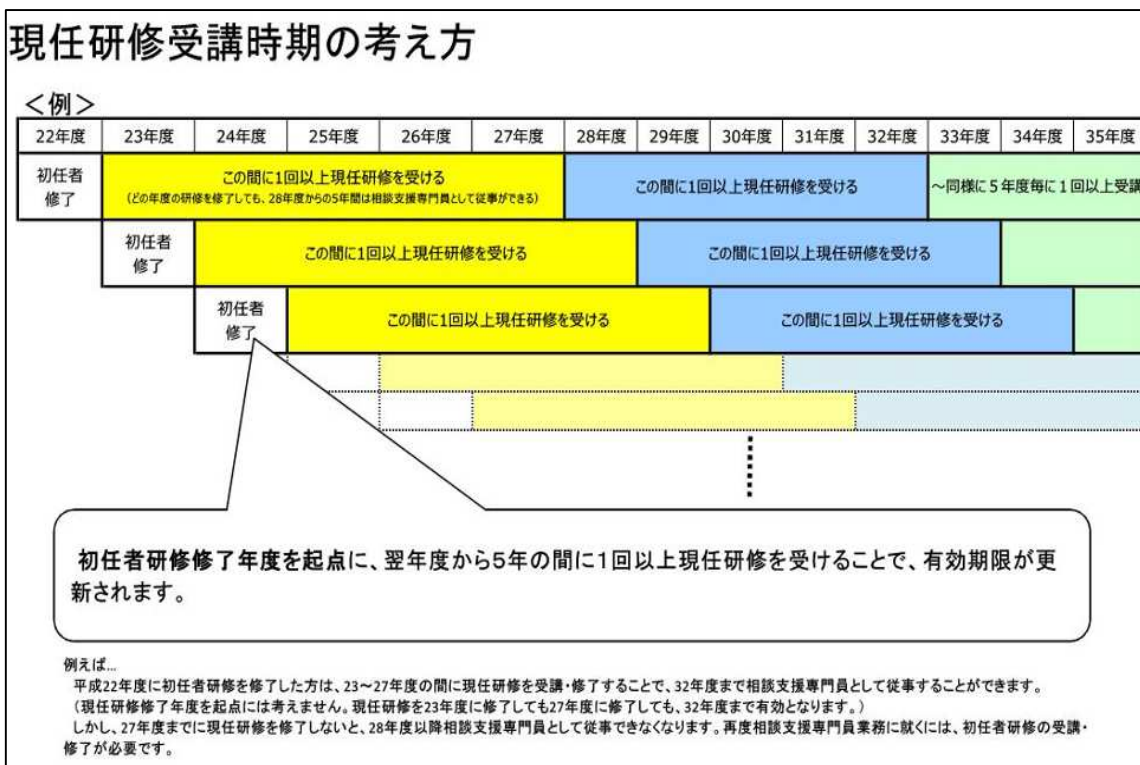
現任研修受講時期の考え方

<例>

| 22年度 | 23年度 | 24年度 | 25年度 | 26年度 | 27年度 | 28年度 | 29年度 | 30年度 | 31年度 | 32年度 | 33年度 | 34年度 | 35年度 |
|---|---|---|---|---|---|---|---|---|---|---|---|---|---|

初任者修了　この間に1回以上現任研修を受ける（どの年度の研修を修了しても、28年度からの5年間は相談支援専門員として従事ができる）　この間に1回以上現任研修を受ける　～同様に5年度毎に1回以上受講

初任者修了　この間に1回以上現任研修を受ける　この間に1回以上現任研修を受ける

初任者修了　この間に1回以上現任研修を受ける　この間に1回以上現任研修を受ける

初任者研修修了年度を起点に、翌年度から5年の間に1回以上現任研修を受けることで、有効期限が更新されます。

例えば…
平成22年度に初任者研修を修了した方は、23～27年度の間に現任研修を受講・修了することで、32年度まで相談支援専門員として従事することができます。
（現任研修修了年度を起点には考えません。現任研修を23年度に修了しても27年度に修了しても、32年度まで有効となります。）
しかし、27年度までに現任研修を修了しないと、28年度以降相談支援専門員として従事できなくなります。再度相談支援専門員業務に就くには、初任者研修の受講・修了が必要です。